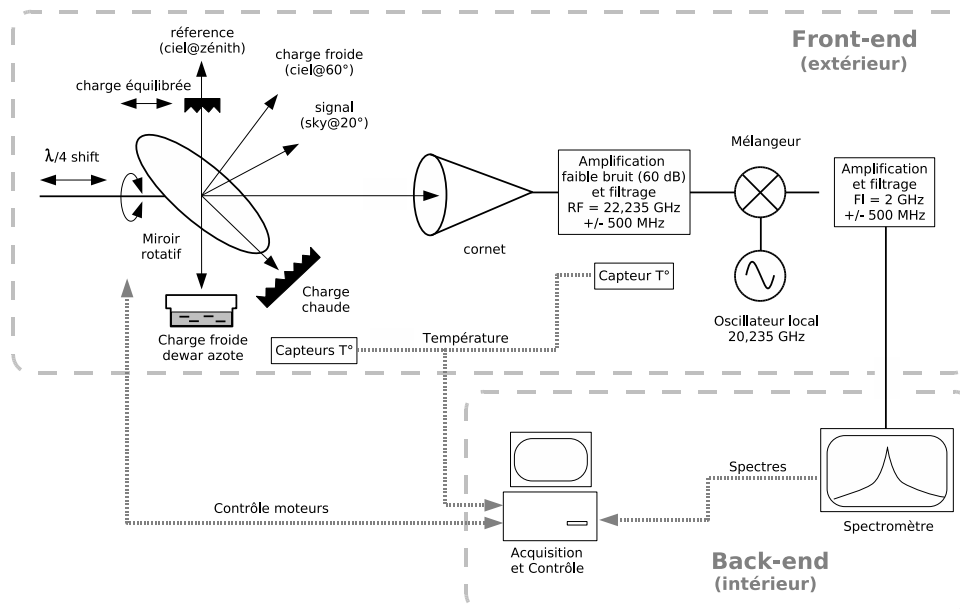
Front-end
(extérieur)

réference
(ciel@zénith)

charge froide
(ciel@60°)

charge équilibrée

signal
(sky@20°)

λ/4 shift

Miroir
rotatif

Charge
chaude

Charge froide
dewar azote

cornet

Amplification
faible bruit (60 dB)
et filtrage
RF = 22,235 GHz
+/- 500 MHz

Mélangeur

Amplification
et filtrage
FI = 2 GHz
+/- 500 MHz

Oscillateur local
20,235 GHz

Capteur T°

Capteurs T°

Température

Spectres

Contrôle moteurs

Acquisition
et Contrôle

Spectromètre

Back-end
(intérieur)